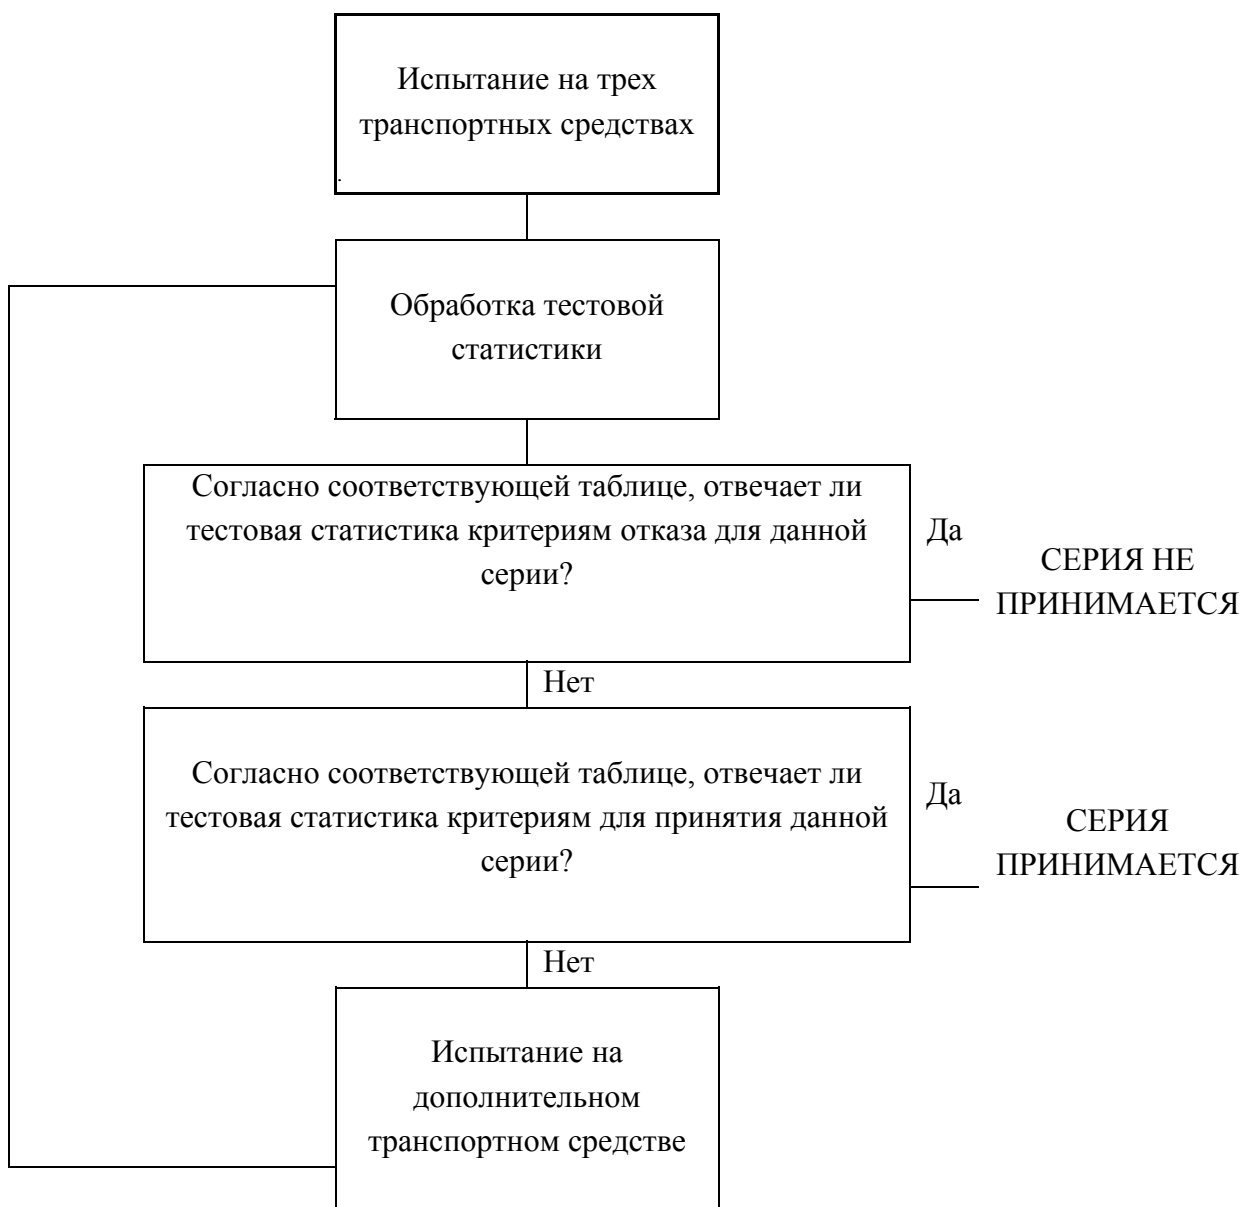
Испытание на трех транспортных средствах

Обработка тестовой статистики

Согласно соответствующей таблице, отвечает ли тестовая статистика критериям отказа для данной серии?

Да

СЕРИЯ НЕ ПРИНИМАЕТСЯ

Нет

Согласно соответствующей таблице, отвечает ли тестовая статистика критериям для принятия данной серии?

Да

СЕРИЯ ПРИНИМАЕТСЯ

Нет

Испытание на дополнительном транспортном средстве